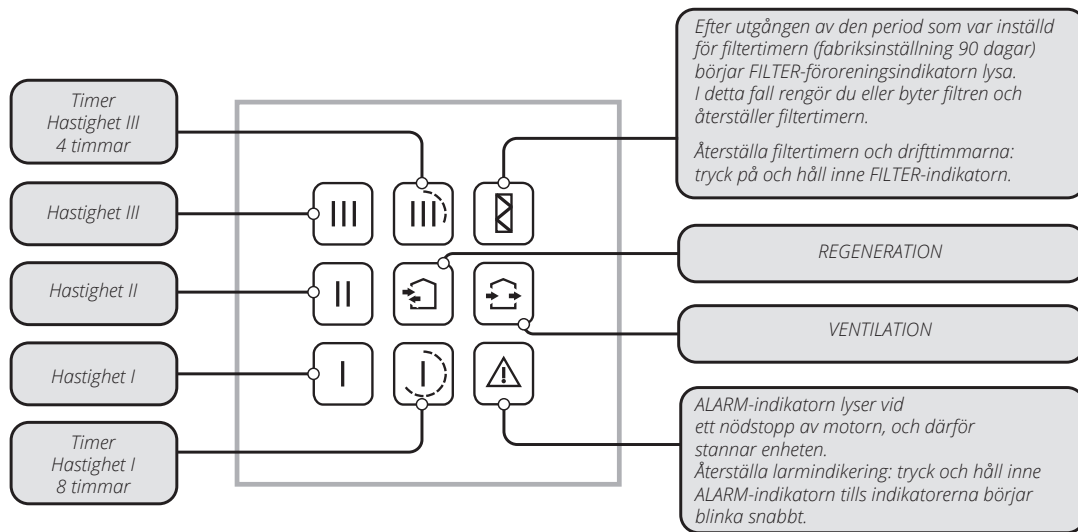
Timer
Hastighet III
4 timmar

Hastighet III

Hastighet II

Hastighet I

Timer
Hastighet I
8 timmar

III

III

II

I

Efter utgången av den period som var inställd för filtertimern (fabriksinställning 90 dagar) börjar FILTER-föroreningsindikatorn lysa. I detta fall rengör du eller byter filtren och återställer filtertimern.

Återställa filtertimern och drifttimmarna: tryck på och håll inne FILTER-indikatorn.

REGENERATION

VENTILATION

ALARM-indikatorn lyser vid ett nödstopp av motorn, och därför stannar enheten.
Återställa larmindikering: tryck och håll inne ALARM-indikatorn tills indikatorerna börjar blinka snabbt.